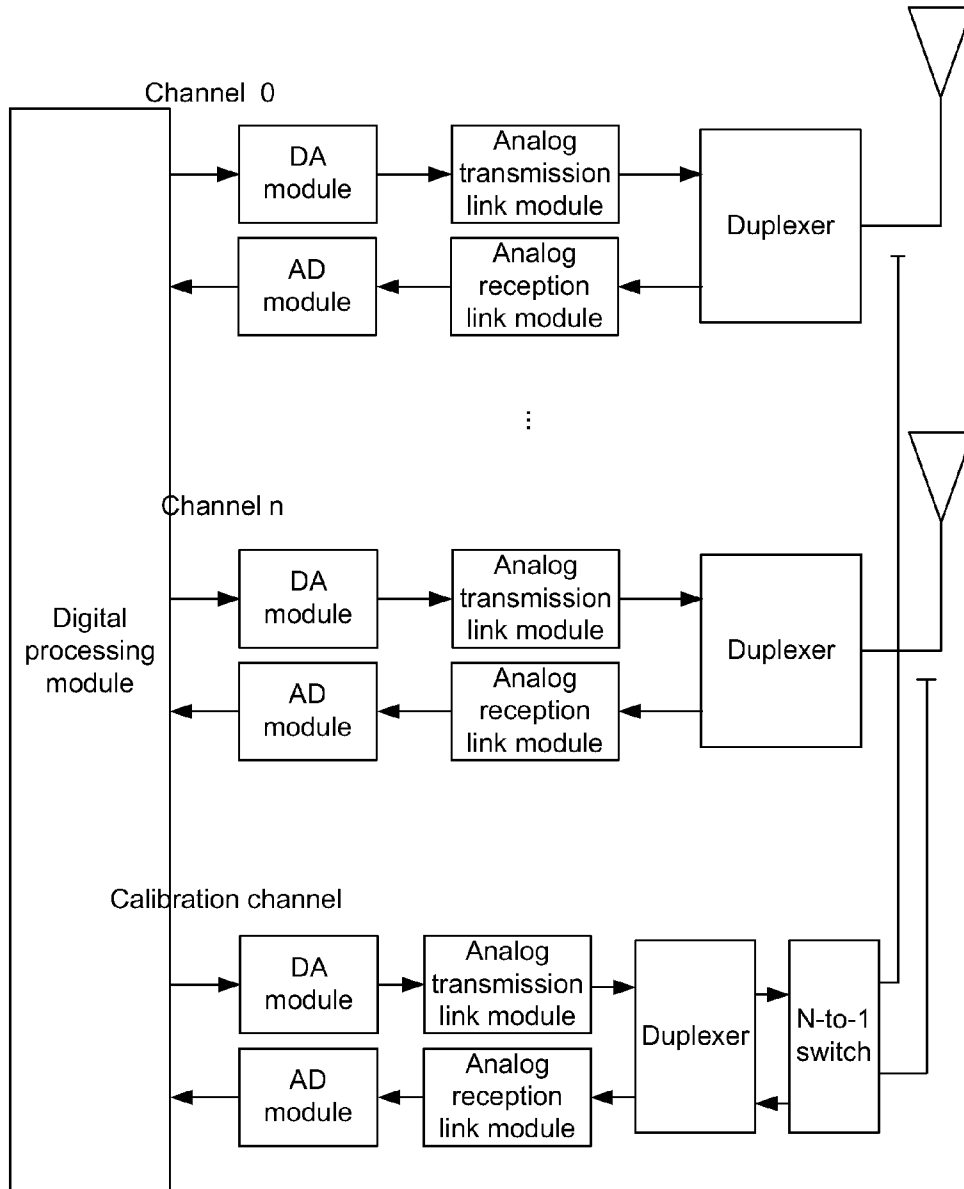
Channel 0

DA module

Analog transmission link module

Duplexer

AD module

Analog reception link module

⋮

Channel n

DA module

Analog transmission link module

Digital processing module

Duplexer

AD module

Analog reception link module

Calibration channel

DA module

Analog transmission link module

Duplexer

N-to-1 switch

AD module

Analog reception link module